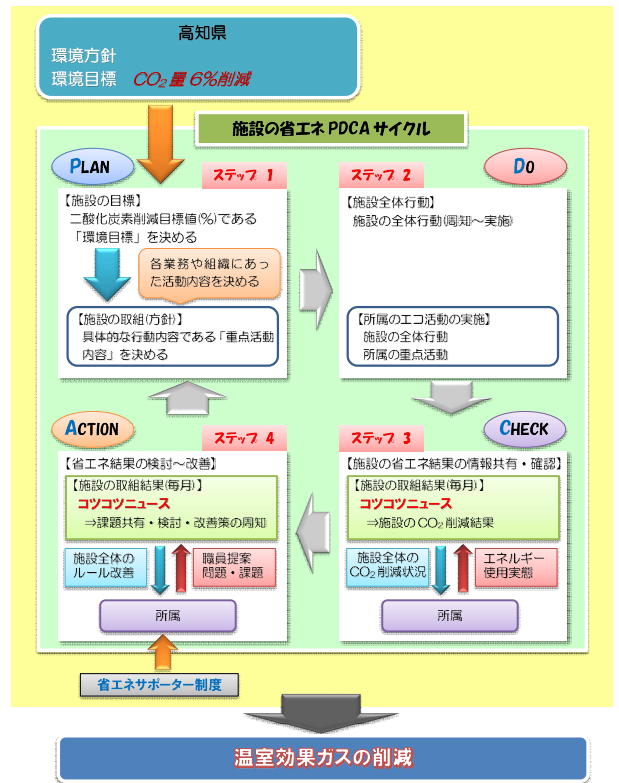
高知県
環境方針
環境目標　$CO_2$量 6%削減

施設の省エネ PDCA サイクル

PLAN

ステップ 1

【施設の目標】
二酸化炭素削減目標値(%)である「環境目標」を決める

各業務や組織にあった活動内容を決める

【施設の取組(方針)】
具体的な行動内容である「重点活動内容」を決める

DO

ステップ 2

【施設全体行動】
施設の全体行動(周知～実施)

【所属のエコ活動の実施】
施設の全体行動
所属の重点活動

ACTION

ステップ 4

【省エネ結果の検討～改善】

【施設の取組結果(毎月)】
コツコツニュース
⇒課題共有・検討・改善策の周知

施設全体のルール改善

職員提案
問題・課題

所属

CHECK

ステップ 3

【施設の省エネ結果の情報共有・確認】

【施設の取組結果(毎月)】
コツコツニュース
⇒施設の$CO_2$削減結果

施設全体の$CO_2$削減状況

エネルギー使用実態

所属

省エネサポーター制度

温室効果ガスの削減